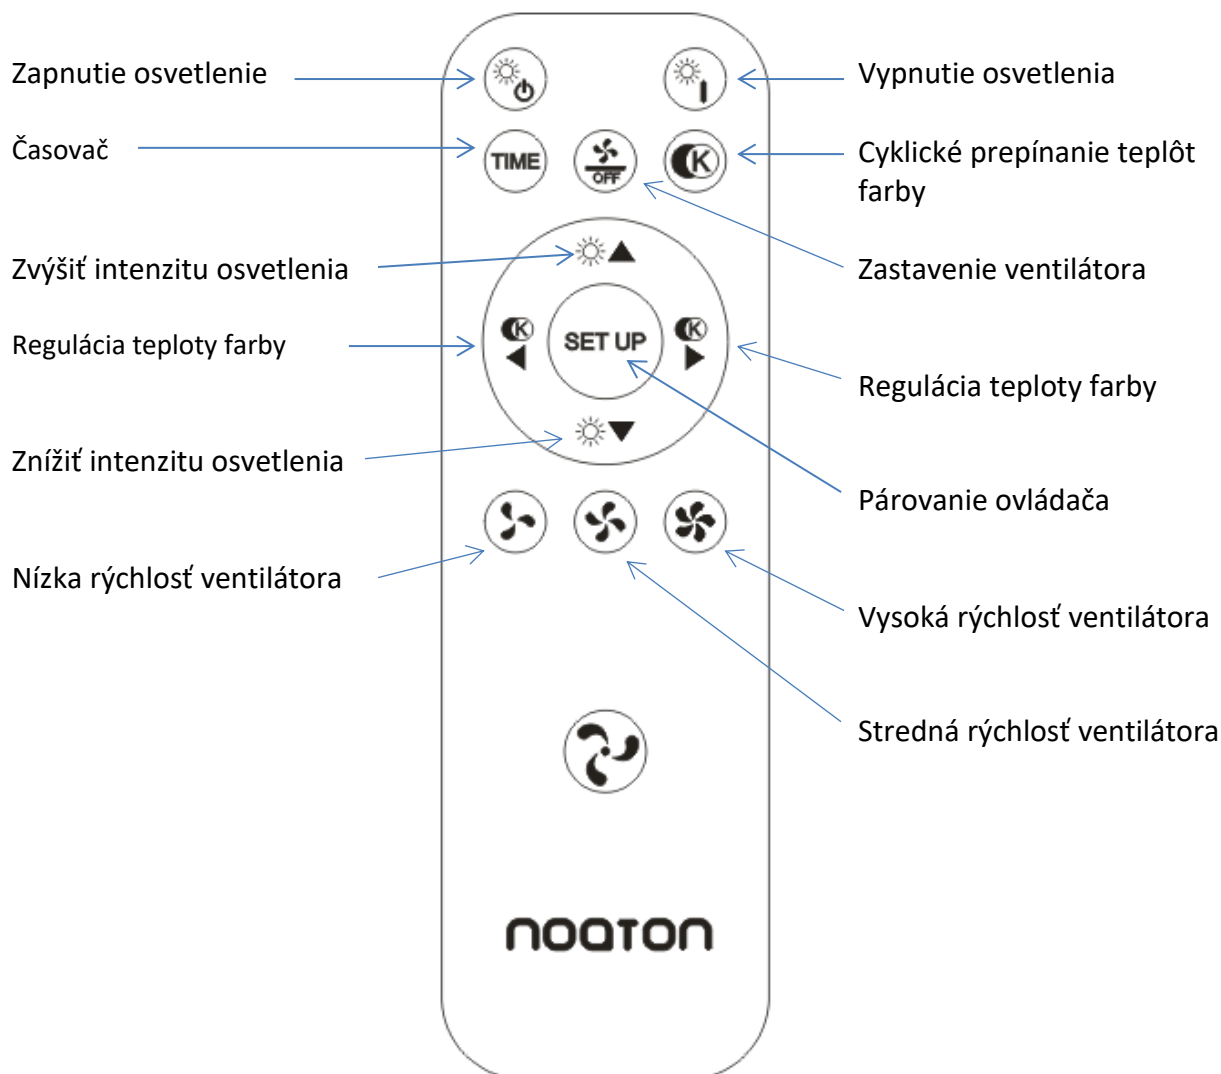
Zapnutie osvetlenie

Vypnutie osvetlenia

Časovač

TIME

OFF

K

Cyklické prepínanie teplôt farby

Zvýšiť intenzitu osvetlenia

Zastavenie ventilátora

Regulácia teploty farby

K

SET UP

K

Regulácia teploty farby

Znížiť intenzitu osvetlenia

Párovanie ovládača

Nízka rýchlosť ventilátora

Vysoká rýchlosť ventilátora

Stredná rýchlosť ventilátora

nooton